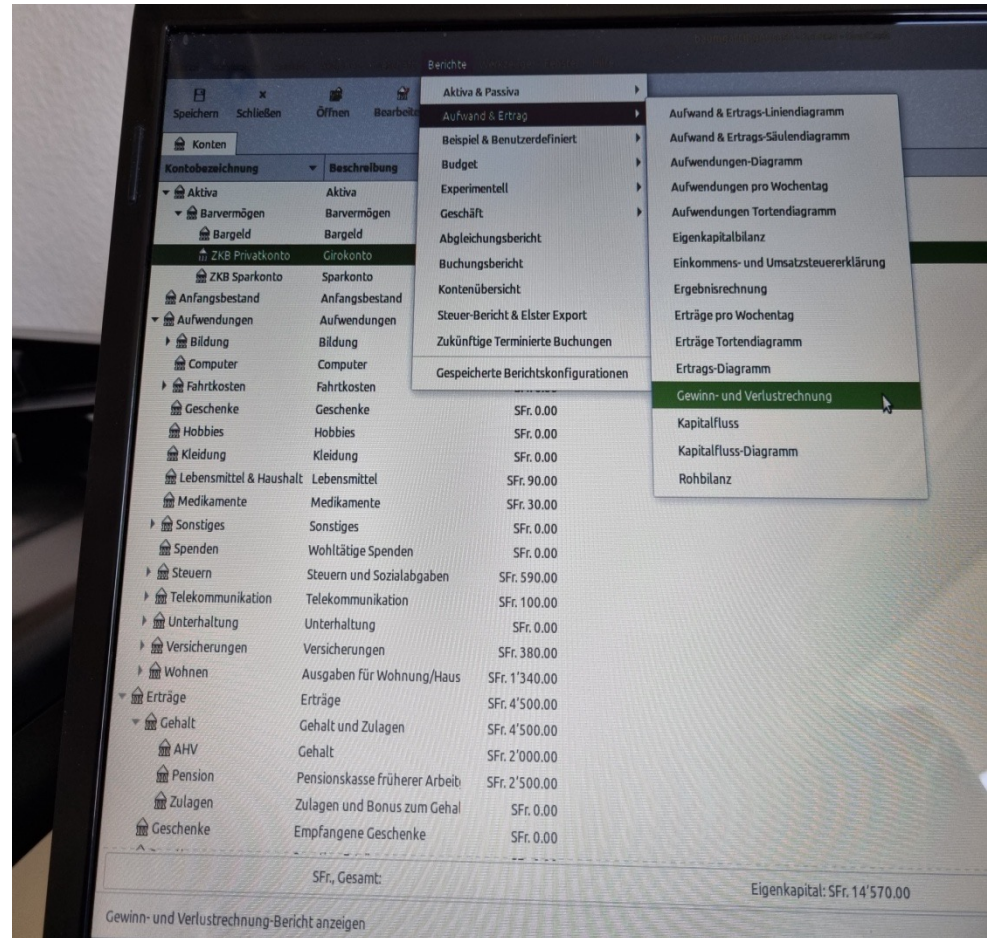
Berichte

Speichern Schließen Öffnen Bearbeit

Konten

| Kontobezeichnung | Beschreibung | |
|---|---|---|
| Aktiva | Aktiva | |
| Barvermögen | Barvermögen | |
| Bargeld | Bargeld | |
| ZKB Privatkonto | Girokonto | |
| ZKB Sparkonto | Sparkonto | |
| Anfangsbestand | Anfangsbestand | |
| Aufwendungen | Aufwendungen | |
| Bildung | Bildung | |
| Computer | Computer | |
| Fahrtkosten | Fahrtkosten | |
| Geschenke | Geschenke | SFr. 0.00 |
| Hobbies | Hobbies | SFr. 0.00 |
| Kleidung | Kleidung | SFr. 0.00 |
| Lebensmittel & Haushalt | Lebensmittel | SFr. 90.00 |
| Medikamente | Medikamente | SFr. 30.00 |
| Sonstiges | Sonstiges | SFr. 0.00 |
| Spenden | Wohltätige Spenden | SFr. 0.00 |
| Steuern | Steuern und Sozialabgaben | SFr. 590.00 |
| Telekommunikation | Telekommunikation | SFr. 100.00 |
| Unterhaltung | Unterhaltung | SFr. 0.00 |
| Versicherungen | Versicherungen | SFr. 380.00 |
| Wohnen | Ausgaben für Wohnung/Haus | SFr. 1'340.00 |
| Erträge | Erträge | SFr. 4'500.00 |
| Gehalt | Gehalt und Zulagen | SFr. 4'500.00 |
| AHV | Gehalt | SFr. 2'000.00 |
| Pension | Pensionskasse früherer Arbeit | SFr. 2'500.00 |
| Zulagen | Zulagen und Bonus zum Gehal | SFr. 0.00 |
| Geschenke | Empfangene Geschenke | SFr. 0.00 |

Aktiva & Passiva
Aufwand & Ertrag
Beispiel & Benutzerdefiniert
Budget
Experimentell
Geschäft
Abgleichungsbericht
Buchungsbericht
Kontenübersicht
Steuer-Bericht & Elster Export
Zukünftige Terminierte Buchungen
Gespeicherte Berichtskonfigurationen

Aufwand & Ertrags-Liniendiagramm
Aufwand & Ertrags-Säulendiagramm
Aufwendungen-Diagramm
Aufwendungen pro Wochentag
Aufwendungen Tortendiagramm
Eigenkapitalbilanz
Einkommens- und Umsatzsteuererklärung
Ergebnisrechnung
Erträge pro Wochentag
Erträge Tortendiagramm
Ertrags-Diagramm
Gewinn- und Verlustrechnung
Kapitalfluss
Kapitalfluss-Diagramm
Rohbilanz

SFr., Gesamt:
Eigenkapital: SFr. 14'570.00

Gewinn- und Verlustrechnung-Bericht anzeigen